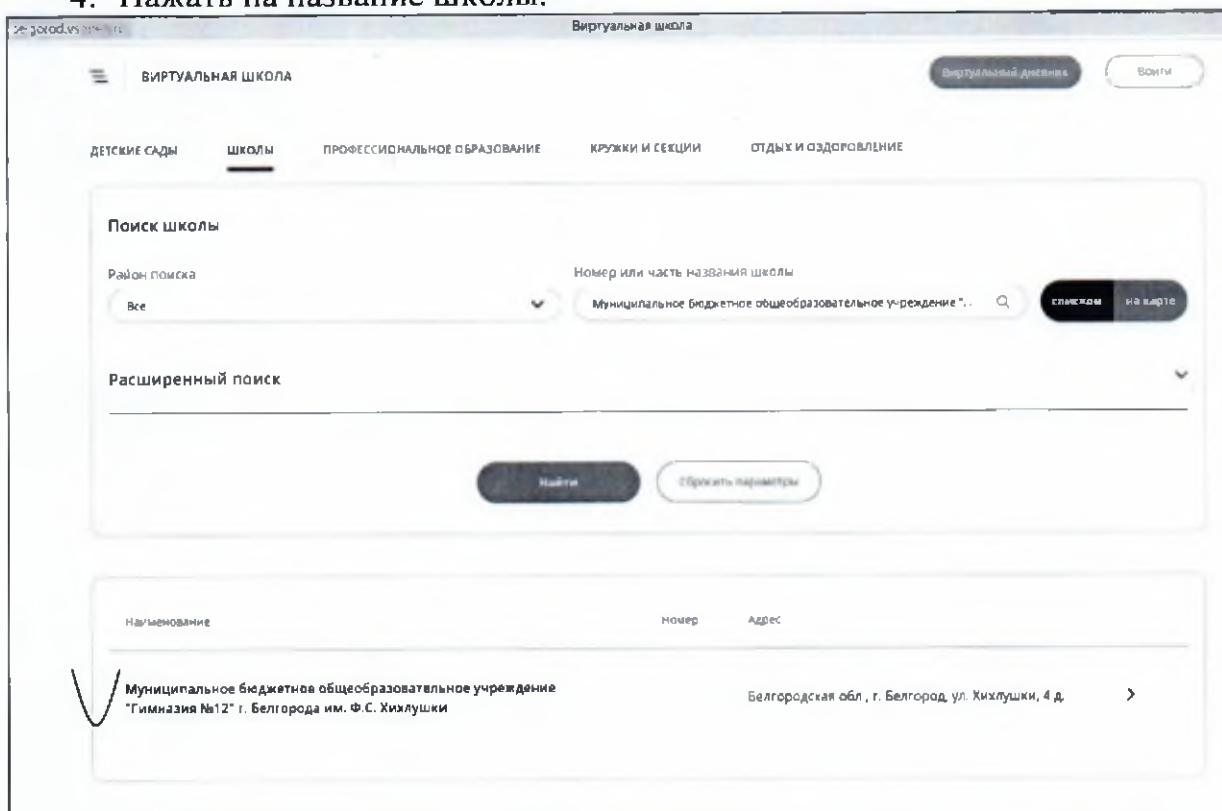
4. Нажать на название школы.

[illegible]gorod.vs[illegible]

Виртуальная школа

ВИРТУАЛЬНАЯ ШКОЛА

Виртуальный дневник

Войти

ДЕТСКИЕ САДЫ

ШКОЛЫ

ПРОФЕССИОНАЛЬНОЕ ОБРАЗОВАНИЕ

КРУЖКИ И СЕКЦИИ

ОТДЫХ И ОЗДОРОВЛЕНИЕ

Поиск школы

Район поиска

Все

Номер или часть названия школы

Муниципальное бюджетное общеобразовательное учреждение "...

списком

на карте

Расширенный поиск

Найти

Сбросить параметры

Наименование

Номер

Адрес

Муниципальное бюджетное общеобразовательное учреждение "Гимназия №12" г. Белгорода им. Ф.С. Хихлушки

Белгородская обл , г. Белгород, ул. Хихлушки, 4 д.